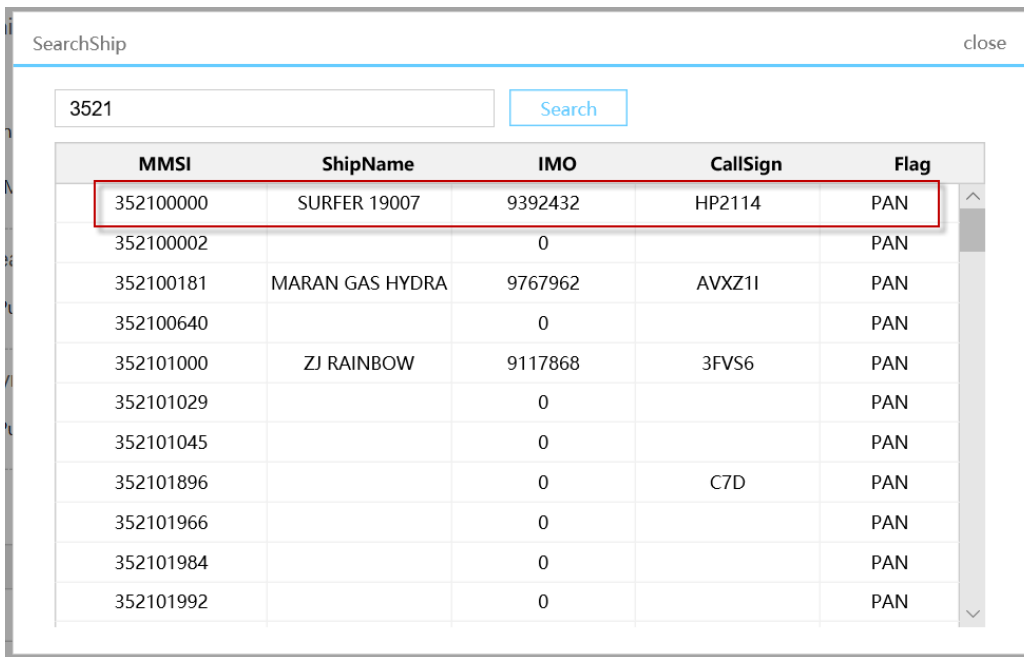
SearchShip

close

3521

Search

| MMSI | ShipName | IMO | CallSign | Flag |
|---|---|---|---|---|
| 352100000 | SURFER 19007 | 9392432 | HP2114 | PAN |
| 352100002 | | 0 | | PAN |
| 352100181 | MARAN GAS HYDRA | 9767962 | AVXZ1I | PAN |
| 352100640 | | 0 | | PAN |
| 352101000 | ZJ RAINBOW | 9117868 | 3FVS6 | PAN |
| 352101029 | | 0 | | PAN |
| 352101045 | | 0 | | PAN |
| 352101896 | | 0 | C7D | PAN |
| 352101966 | | 0 | | PAN |
| 352101984 | | 0 | | PAN |
| 352101992 | | 0 | | PAN |